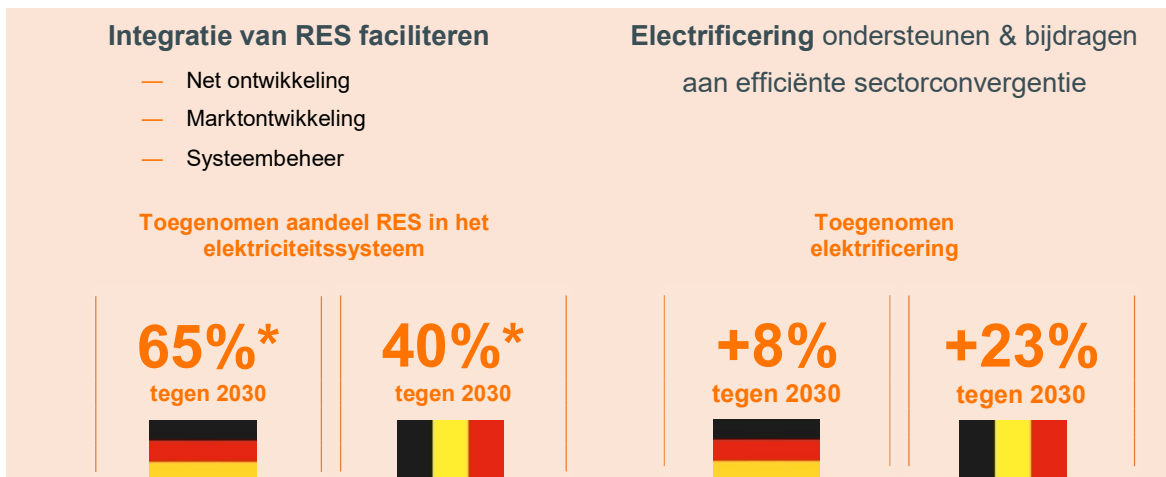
**Integratie van RES faciliteren**

— Net ontwikkeling
— Marktontwikkeling
— Systeembeheer

**Electrificering** ondersteunen & bijdragen aan efficiënte sectorconvergentie

**Toegenomen aandeel RES in het elektriciteitssysteem**

**Toegenomen elektrificering**

**65%*** tegen 2030

**40%*** tegen 2030

**+8%** tegen 2030

**+23%** tegen 2030